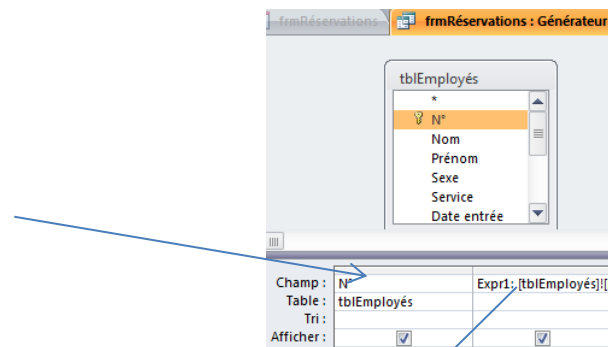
frmRéservations | frmRéservations : Générateur

tblEmployés
*
N°
Nom
Prénom
Sexe
Service
Date entrée

| Champ : | N° | Expr1: [tblEmployés]![ |
|---|---|---|
| Table : | tblEmployés | |
| Tri : | | |
| Afficher : | ☑ | ☑ |